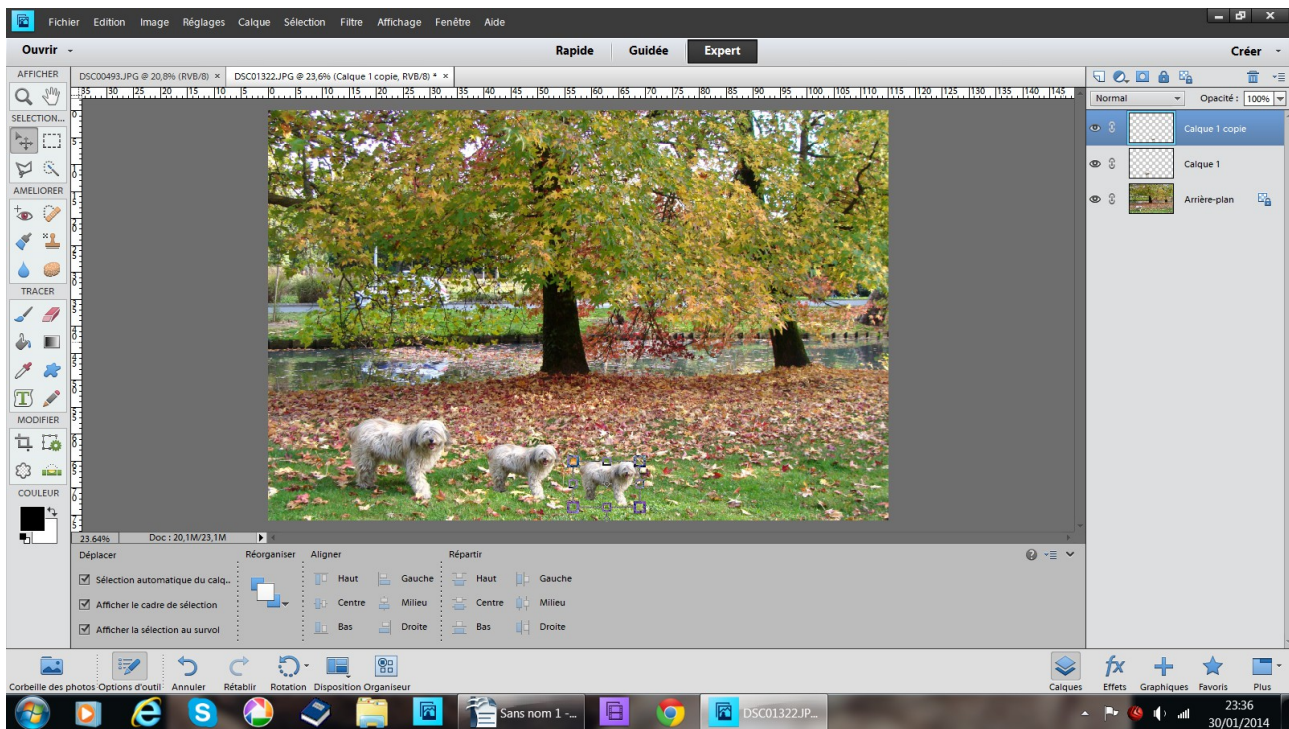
Fichier Edition Image Réglages Calque Sélection Filtre Affichage Fenêtre Aide

Ouvrir

Rapide Guidée Expert

Créer

AFFICHER

DSC00493.JPG @ 20,8% (RVB/8) ×

DSC01322.JPG @ 23,6% (Calque 1 copie, RVB/8) * ×

SELECTION...

AMELIORER

TRACER

MODIFIER

COULEUR

Normal

Opacité : 100%

Calque 1 copie

Calque 1

Arrière-plan

23,64%

Doc : 20,1M/23,1M

Déplacer

Sélection automatique du calq...

Afficher le cadre de sélection

Afficher la sélection au survol

Réorganiser

Aligner

Haut Gauche

Centre Milieu

Bas Droite

Répartir

Haut Gauche

Centre Milieu

Bas Droite

Corbeille des photos Options d'outil Annuler Rétablir Rotation Disposition Organiseur

Calques Effets Graphiques Favoris Plus

Sans nom 1 -...

DSC01322.JP...

23:36
30/01/2014